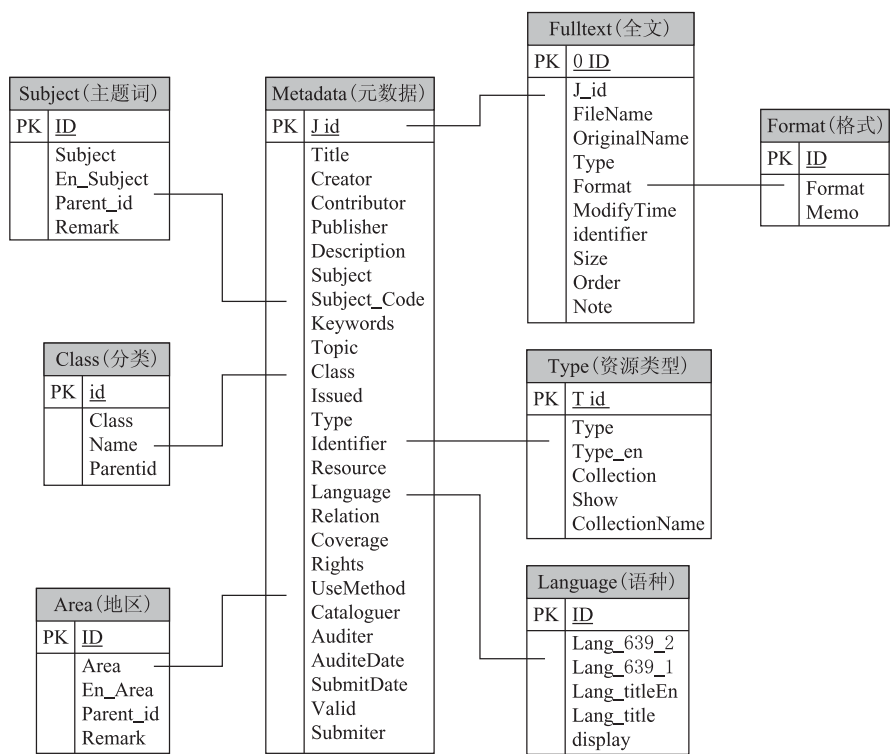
Subject(主题词)

| PK | ID |
|---|---|
| | Subject<br>En_Subject<br>Parent_id<br>Remark |

Metadata(元数据)

| PK | J id |
|---|---|
| | Title<br>Creator<br>Contributor<br>Publisher<br>Description<br>Subject<br>Subject_Code<br>Keywords<br>Topic<br>Class<br>Issued<br>Type<br>Identifier<br>Resource<br>Language<br>Relation<br>Coverage<br>Rights<br>UseMethod<br>Cataloguer<br>Auditer<br>AuditeDate<br>SubmitDate<br>Valid<br>Submiter |

Fulltext(全文)

| PK | 0 ID |
|---|---|
| | J_id<br>FileName<br>OriginalName<br>Type<br>Format<br>ModifyTime<br>identifier<br>Size<br>Order<br>Note |

Format(格式)

| PK | ID |
|---|---|
| | Format<br>Memo |

Class(分类)

| PK | id |
|---|---|
| | Class<br>Name<br>Parentid |

Type(资源类型)

| PK | T id |
|---|---|
| | Type<br>Type_en<br>Collection<br>Show<br>CollectionName |

Area(地区)

| PK | ID |
|---|---|
| | Area<br>En_Area<br>Parent_id<br>Remark |

Language(语种)

| PK | ID |
|---|---|
| | Lang_639_2<br>Lang_639_1<br>Lang_titleEn<br>Lang_title<br>display |